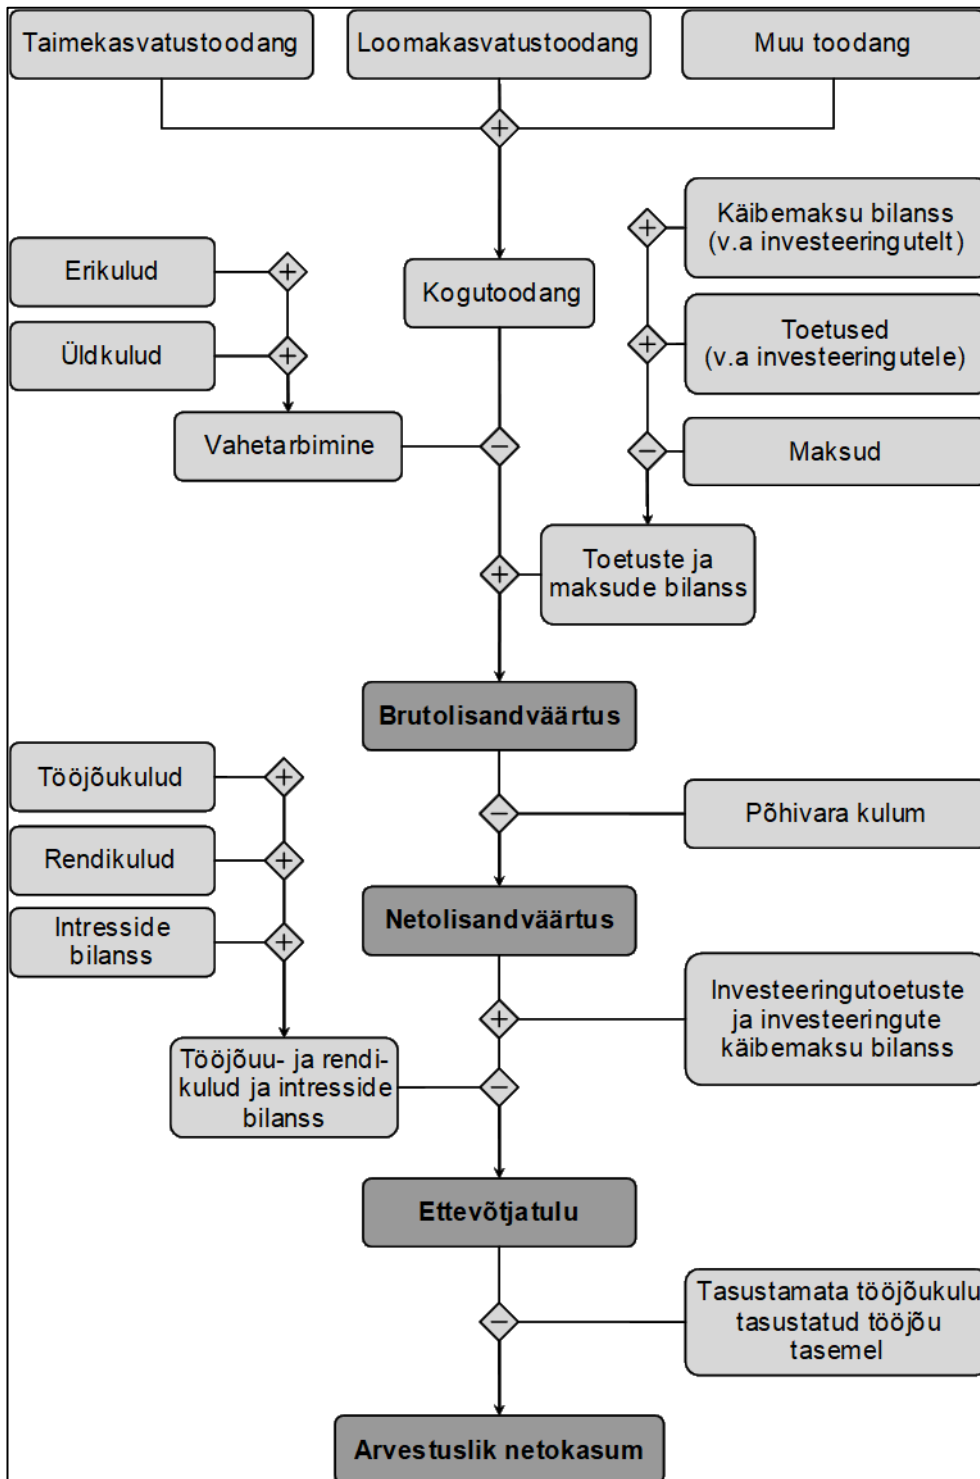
Taimekasvatustoodang

Loomakasvatustoodang

Muu toodang

+

Käibemaksu bilanss (v.a investeeringutelt)

+

Erikulud

+

Kogutoodang

Toetused (v.a investeeringutele)

+

Üldkulud

+

Vahetarbimine

−

−

Maksud

+

Toetuste ja maksude bilanss

Brutolisandväärtus

Tööjõukulud

+

−

Põhivara kulum

Rendikulud

+

Netolisandväärtus

Intresside bilanss

+

+

Investeeringutoetuste ja investeeringute käibemaksu bilanss

Tööjõuu- ja rendikulud ja intresside bilanss

−

Ettevõtjatulu

−

Tasustamata tööjõukulu tasustatud tööjõu tasemel

Arvestuslik netokasum